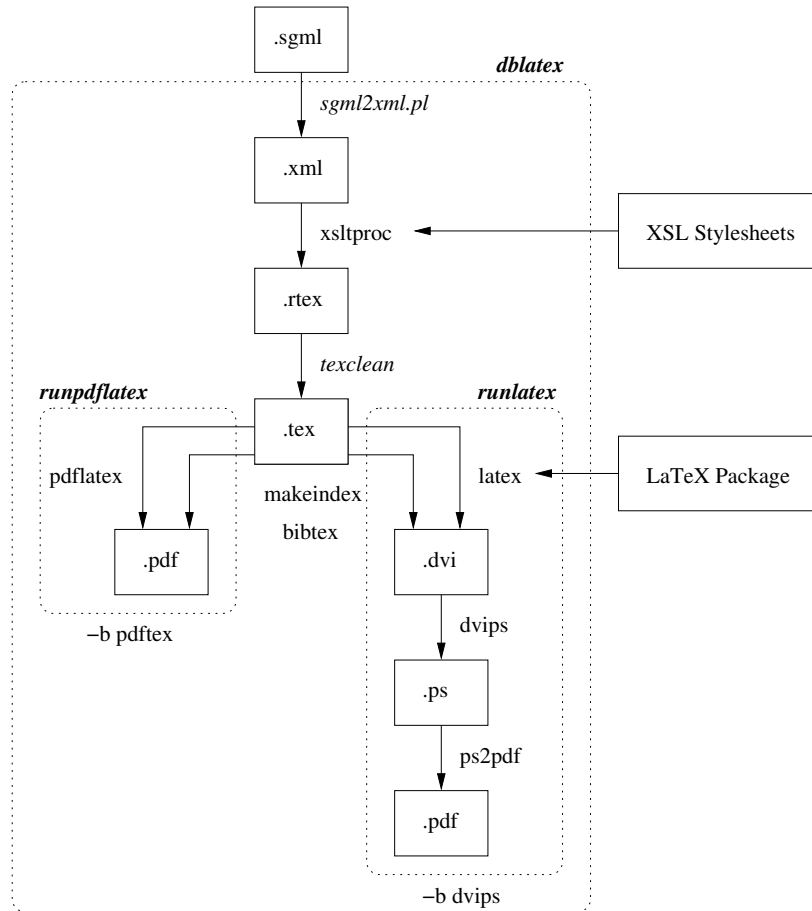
.sgml

dblatex

sgml2xml.pl

.xml

xsltproc

XSL Stylesheets

.rtex

texclean

runpdflatex

runlatex

.tex

pdflatex

latex

LaTeX Package

makeindex

bibtex

.pdf

.dvi

−b pdftex

dvips

.ps

ps2pdf

.pdf

−b dvips